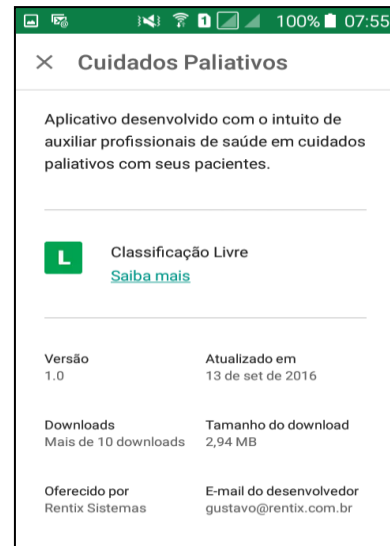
1 100% 07:55

× Cuidados Paliativos

Aplicativo desenvolvido com o intuito de auxiliar profissionais de saúde em cuidados paliativos com seus pacientes.

L

Classificação Livre
Saiba mais

Versão
1.0

Atualizado em
13 de set de 2016

Downloads
Mais de 10 downloads

Tamanho do download
2,94 MB

Oferecido por
Rentix Sistemas

E-mail do desenvolvedor
gustavo@rentix.com.br